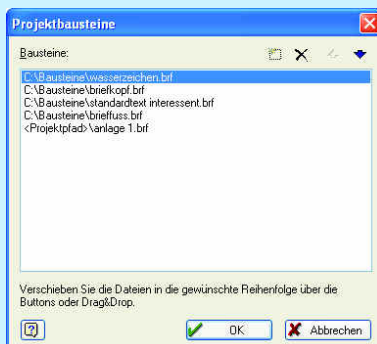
Projektbausteine

Bausteine:

C:\Bausteine\wasserzeichen.brf
C:\Bausteine\briefkopf.brf
C:\Bausteine\standardtext interessent.brf
C:\Bausteine\brieffuss.brf
<Projektpfad>\anlage 1.brf

Verschieben Sie die Dateien in die gewünschte Reihenfolge über die Buttons oder Drag&Drop.

OK

Abbrechen